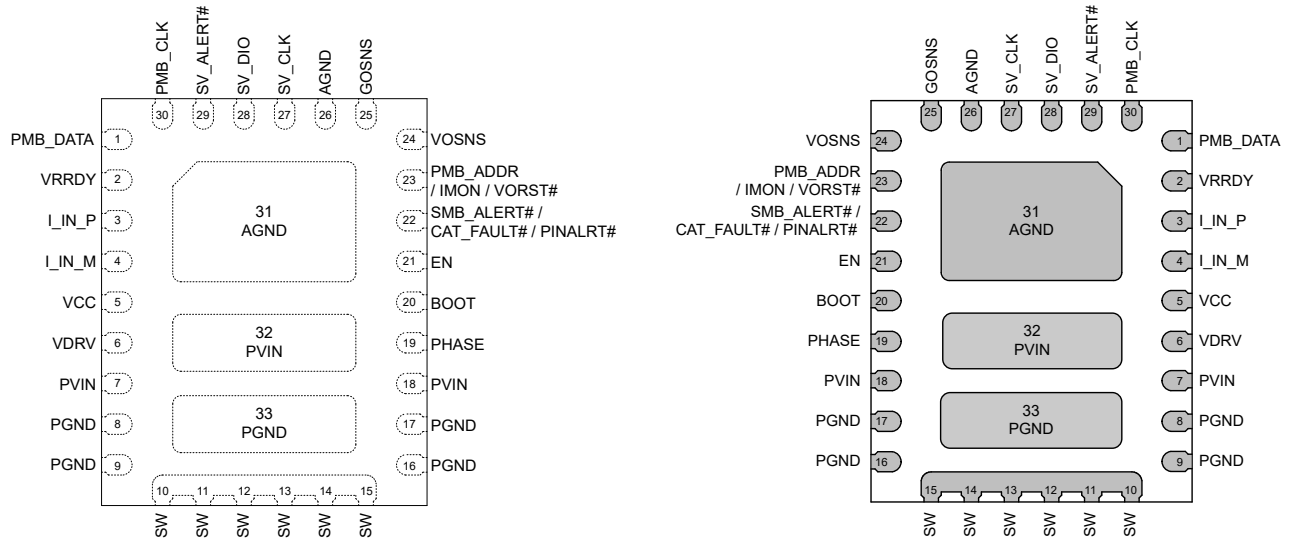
PMB_CLK SV_ALERT# SV_DIO SV_CLK AGND GOSNS
30 29 28 27 26 25

PMB_DATA 1
VRRDY 2
I_IN_P 3
I_IN_M 4
VCC 5
VDRV 6
PVIN 7
PGND 8
PGND 9

24 VOSNS
23 PMB_ADDR / IMON / VORST#
22 SMB_ALERT# / CAT_FAULT# / PINALRT#
21 EN
20 BOOT
19 PHASE
18 PVIN
17 PGND
16 PGND

31
AGND

32
PVIN

33
PGND

10 11 12 13 14 15
SW SW SW SW SW SW

GOSNS AGND SV_CLK SV_DIO SV_ALERT# PMB_CLK
25 26 27 28 29 30

VOSNS 24
PMB_ADDR / IMON / VORST# 23
SMB_ALERT# / CAT_FAULT# / PINALRT# 22
EN 21
BOOT 20
PHASE 19
PVIN 18
PGND 17
PGND 16

1 PMB_DATA
2 VRRDY
3 I_IN_P
4 I_IN_M
5 VCC
6 VDRV
7 PVIN
8 PGND
9 PGND

31
AGND

32
PVIN

33
PGND

15 14 13 12 11 10
SW SW SW SW SW SW